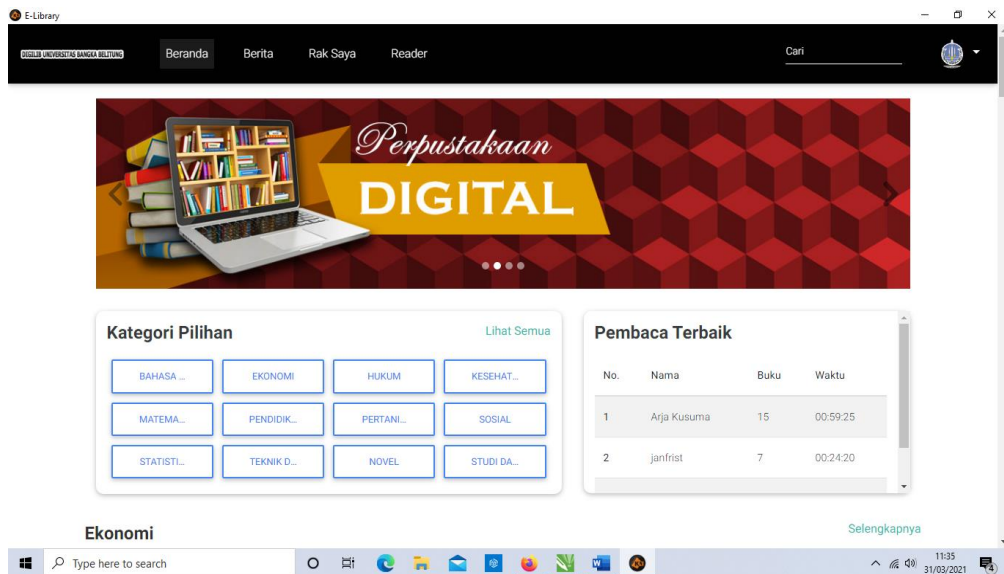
E-Library

DIGILIB UNIVERSITAS BANGKA BELITUNG

Beranda Berita Rak Saya Reader

Cari

Perpustakaan
DIGITAL

Kategori Pilihan

Lihat Semua

BAHASA ...
EKONOMI
HUKUM
KESEHAT...
MATEMA...
PENDIDIK...
PERTANI...
SOSIAL
STATISTI...
TEKNIK D...
NOVEL
STUDI DA...

Pembaca Terbaik

| No. | Nama | Buku | Waktu |
|---|---|---|---|
| 1 | Arja Kusuma | 15 | 00:59:25 |
| 2 | janfrist | 7 | 00:24:20 |

Ekonomi

Selengkapnya

Type here to search

11:35
31/03/2021